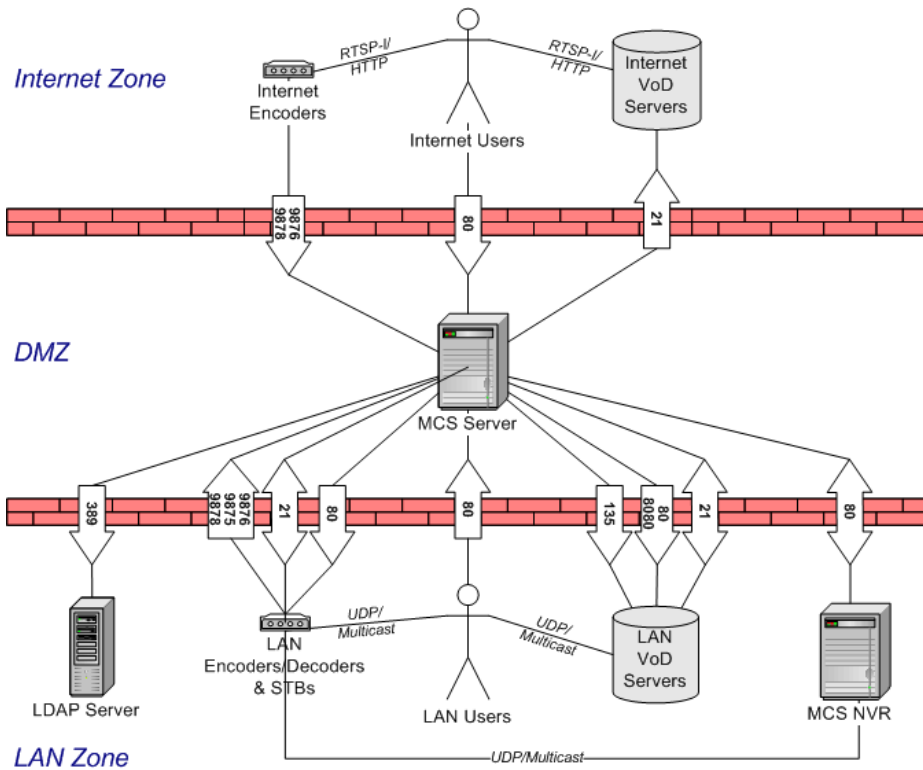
Internet Zone

RTSP-I/ HTTP

RTSP-I/ HTTP

Internet Encoders

Internet Users

Internet VoD Servers

9876 9878

80

21

DMZ

MCS Server

389

9876 9875 9878

21

80

80

135

80 8080

21

80

LDAP Server

UDP/ Multicast

LAN Encoders/Decoders & STBs

UDP/ Multicast

LAN VoD Servers

LAN Users

MCS NVR

LAN Zone

UDP/Multicast